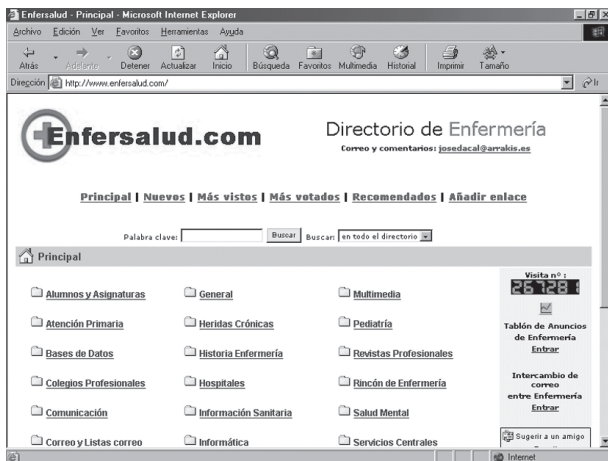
Enfersalud - Principal - Microsoft Internet Explorer

Archivo Edición Ver Favoritos Herramientas Ayuda

Atrás Adelante Detener Actualizar Inicio Búsqueda Favoritos Multimedia Historial Imprimir Tamaño

Dirección http://www.enfersalud.com/

Enfersalud.com

Directorio de Enfermería

Correo y comentarios: josedacal@arrakis.es

Principal | Nuevos | Más vistos | Más votados | Recomendados | Añadir enlace

Palabra clave: Buscar Buscar: en todo el directorio

Principal

| | | |
|---|---|---|
| Alumnos y Asignaturas | General | Multimedia |
| Atención Primaria | Heridas Crónicas | Pediatría |
| Bases de Datos | Historia Enfermería | Revistas Profesionales |
| Colegios Profesionales | Hospitales | Rincón de Enfermería |
| Comunicación | Información Sanitaria | Salud Mental |
| Correo y Listas correo | Informática | Servicios Centrales |

Visita nº :

26728

Tablón de Anuncios de Enfermería

Entrar

Intercambio de correo entre Enfermería

Entrar

Sugerir a un amigo

Internet